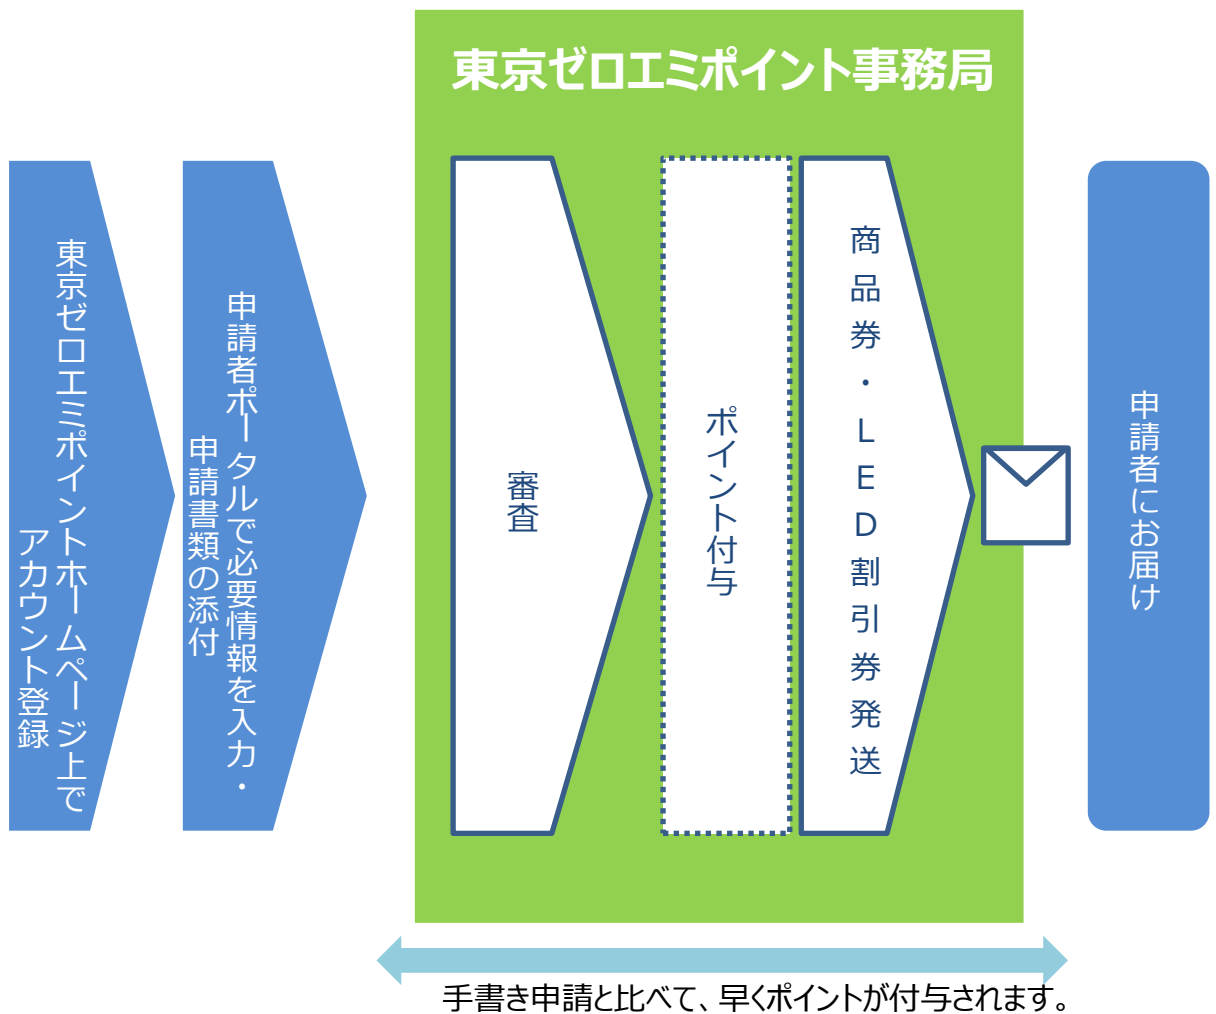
東京ゼロエミポイントホームページ上でアカウント登録

申請者ポータルで必要情報を入力・申請書類の添付

東京ゼロエミポイント事務局

審査

ポイント付与

商品券・LED割引券発送

申請者にお届け

手書き申請と比べて、早くポイントが付与されます。